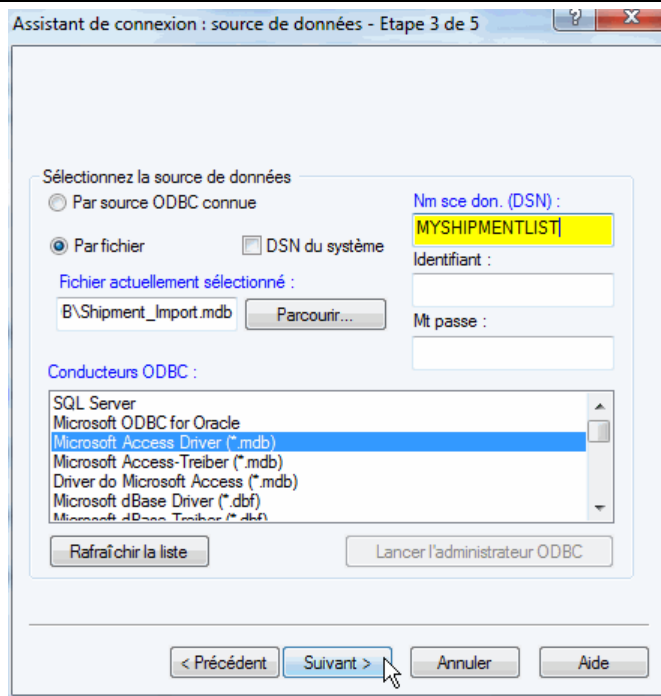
Assistant de connexion : source de données - Etape 3 de 5

Sélectionnez la source de données

Par source ODBC connue

Par fichier

DSN du système

Fichier actuellement sélectionné :

B\Shipment_Import.mdb

Parcourir...

Nm sce don. (DSN) :

MYSHIPMENTLIST

Identifiant :

Mt passe :

Conducteurs ODBC :

SQL Server
Microsoft ODBC for Oracle
Microsoft Access Driver (*.mdb)
Microsoft Access-Treiber (*.mdb)
Driver do Microsoft Access (*.mdb)
Microsoft dBase Driver (*.dbf)
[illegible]

Rafraîchir la liste

Lancer l'administrateur ODBC

< Précédent

Suivant >

Annuler

Aide